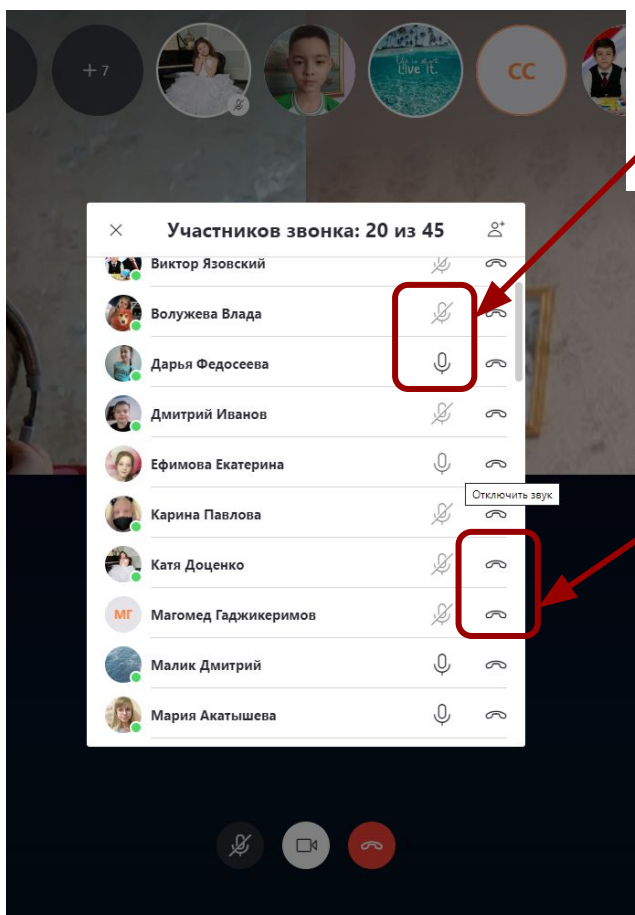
+7

Life is short Live it.

CC

Участников звонка: 20 из 45

Виктор Язовский

Волужева Влада

Дарья Федосеева

Дмитрий Иванов

Ефимова Екатерина

Отключить звук

Карина Павлова

Катя Доценко

МГ

Магомед Гаджикеримов

Малик Дмитрий

Мария Акатышева